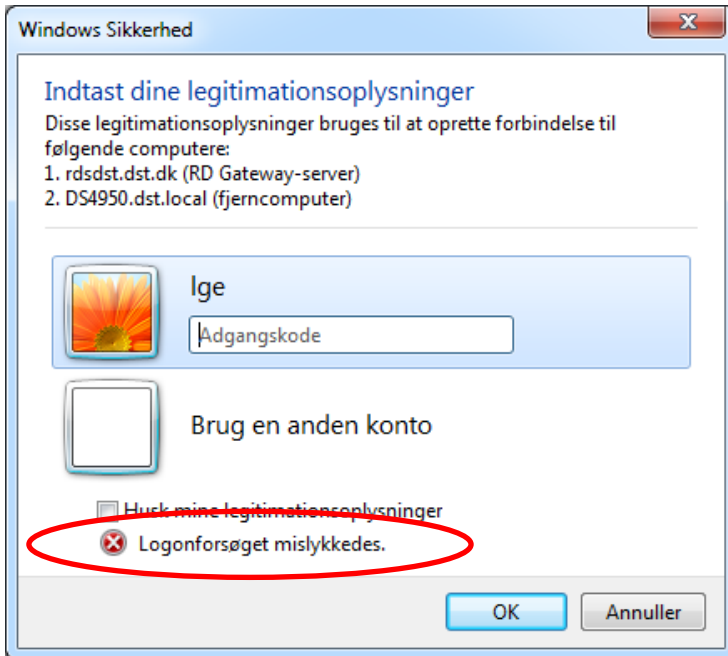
Windows Sikkerhed

Indtast dine legitimationsoplysninger
Disse legitimationsoplysninger bruges til at oprette forbindelse til følgende computere:
1. rdsdst.dst.dk (RD Gateway-server)
2. DS4950.dst.local (fjerncomputer)

lge
Adgangskode

Brug en anden konto

Husk mine legitimationsoplysninger
Logonforsøget mislykkedes.

OK
Annuller